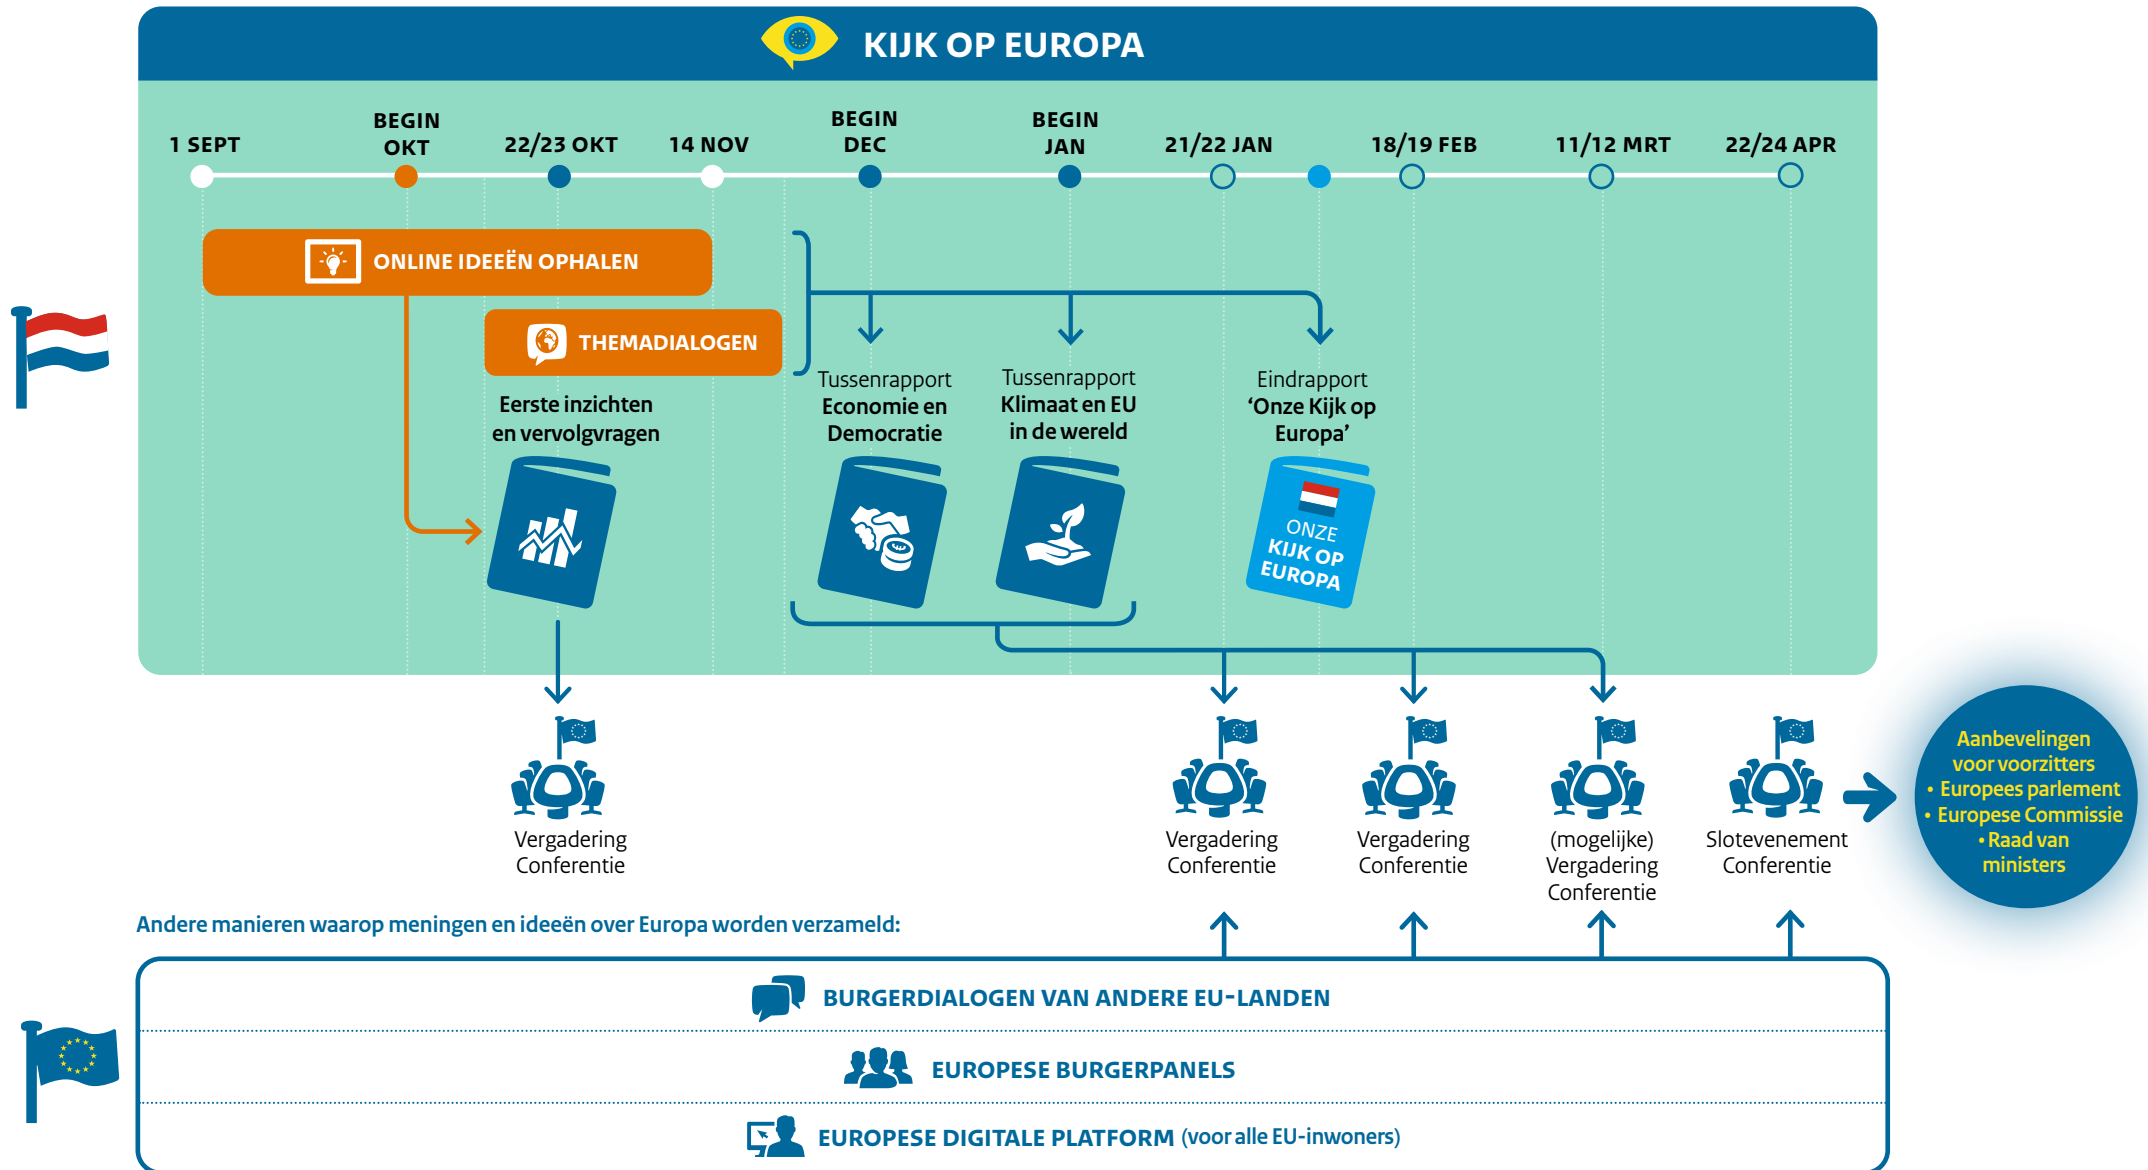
KIJK OP EUROPA

1 SEPT

BEGIN OKT

22/23 OKT

14 NOV

BEGIN DEC

BEGIN JAN

21/22 JAN

18/19 FEB

11/12 MRT

22/24 APR

ONLINE IDEEËN OPHALEN

THEMADIALOGEN

Eerste inzichten en vervolgvragen

Tussenrapport Economie en Democratie

Tussenrapport Klimaat en EU in de wereld

Eindrapport 'Onze Kijk op Europa'

ONZE KIJK OP EUROPA

Vergadering Conferentie

Vergadering Conferentie

Vergadering Conferentie

(mogelijke) Vergadering Conferentie

Slotevenement Conferentie

Aanbevelingen voor voorzitters
• Europees parlement
• Europese Commissie
• Raad van ministers

Andere manieren waarop meningen en ideeën over Europa worden verzameld:

BURGERDIALOGEN VAN ANDERE EU-LANDEN

EUROPESE BURGERPANELS

EUROPESE DIGITALE PLATFORM (voor alle EU-inwoners)